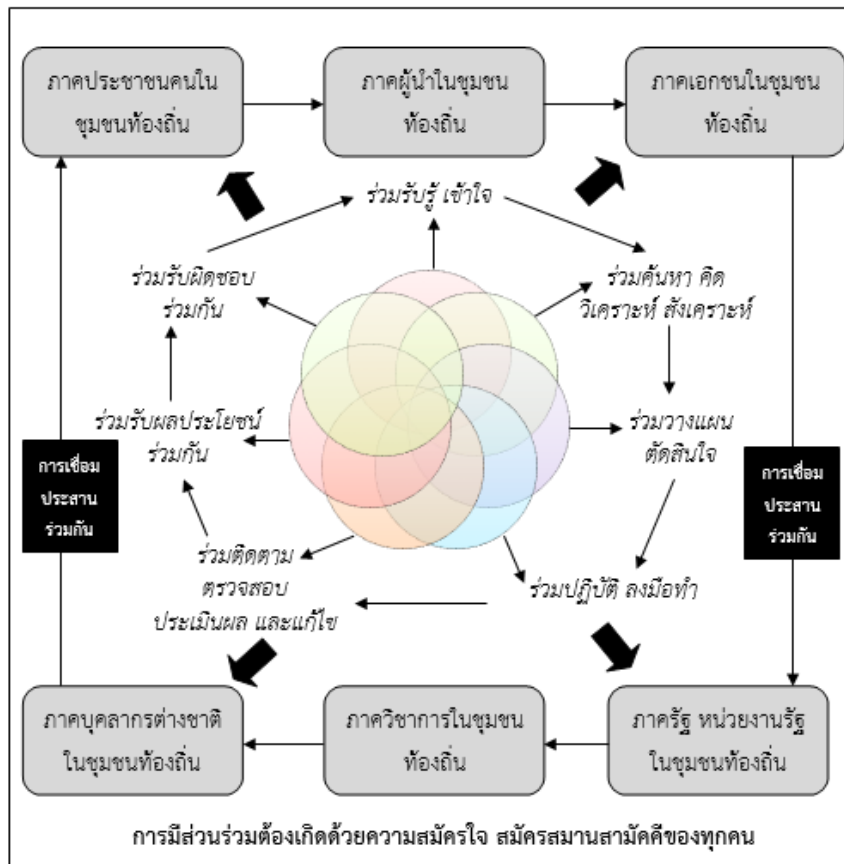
ภาคประชาชนคนในชุมชนท้องถิ่น

ภาคผู้นำในชุมชนท้องถิ่น

ภาคเอกชนในชุมชนท้องถิ่น

ร่วมรับรู้ เข้าใจ

ร่วมค้นหา คิด วิเคราะห์ สังเคราะห์

ร่วมวางแผน ตัดสินใจ

ร่วมปฏิบัติ ลงมือทำ

ร่วมติดตาม ตรวจสอบ ประเมินผล และแก้ไข

ร่วมรับผลประโยชน์ร่วมกัน

ร่วมรับผิดชอบร่วมกัน

การเชื่อมประสานร่วมกัน

การเชื่อมประสานร่วมกัน

ภาคบุคลากรต่างชาติในชุมชนท้องถิ่น

ภาควิชาการในชุมชนท้องถิ่น

ภาครัฐ หน่วยงานรัฐในชุมชนท้องถิ่น

การมีส่วนร่วมต้องเกิดด้วยความสมัครใจ สมัครสมานสามัคคีของทุกคน